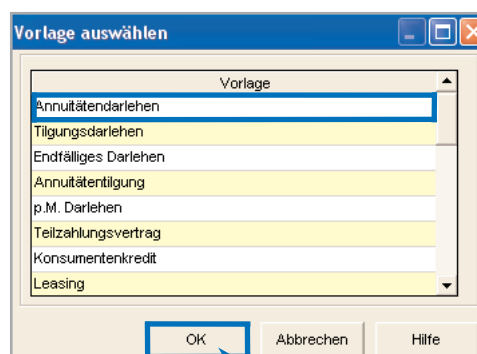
Vorlage auswählen

| Vorlage |
|---|
| Annuitätendarlehen |
| Tilgungsdarlehen |
| Endfälliges Darlehen |
| Annuitätentilgung |
| p.M. Darlehen |
| Teilzahlungsvertrag |
| Konsumentenkredit |
| Leasing |

OK
Abbrechen
Hilfe